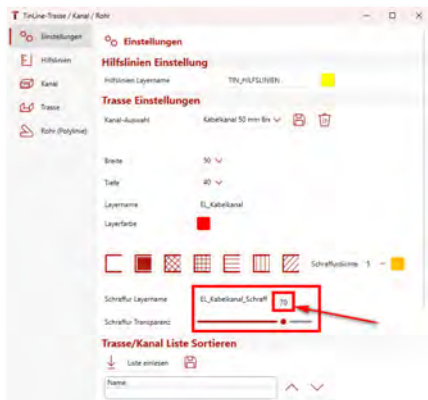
TinLine-Trasse / Kanal / Rohr

Einstellungen
Hilfslinien
Kanal
Trasse
Rohr (Polylinie)

Einstellungen

Hilfslinien Einstellung
Hilfslinien Layername TIN_HILFSLINIEN

Trasse Einstellungen
Kanal-Auswahl Kabelkanal 50 mm Bre

Breite 50
Tiefe 40
Layername EL_Kabelkanal
Layerfarbe

Schraffurdichte 1

Schraffur Layername EL_Kabelkanal_Schraff 70
Schraffur Transparenz

Trasse/Kanal Liste Sortieren
Liste einlesen
Name